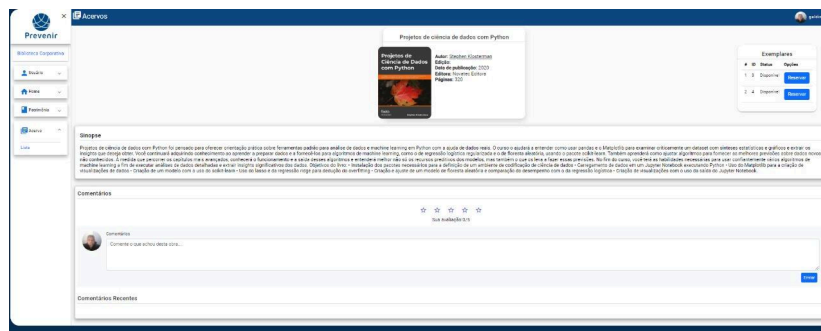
Prevenir
Biblioteca Corporativa
Usuário
Home
Pesquisar
Acervo
Livro

× Acervos

Projetos de ciência de dados com Python

Projetos de Ciência de Dados com Python

Autor: Stephen Klosterman
Edição:
Data de publicação: 2020
Editora: Novatec Editora
Páginas: 320

Exemplares
# ID Status Opções
1 3 Disponível Reservar
2 4 Disponível Reservar

Sinopse

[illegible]

Comentários

☆ ☆ ☆ ☆ ☆
Sua avaliação 0/5

Comentários
Comente o que achou desta obra...

Enviar

Comentários Recentes